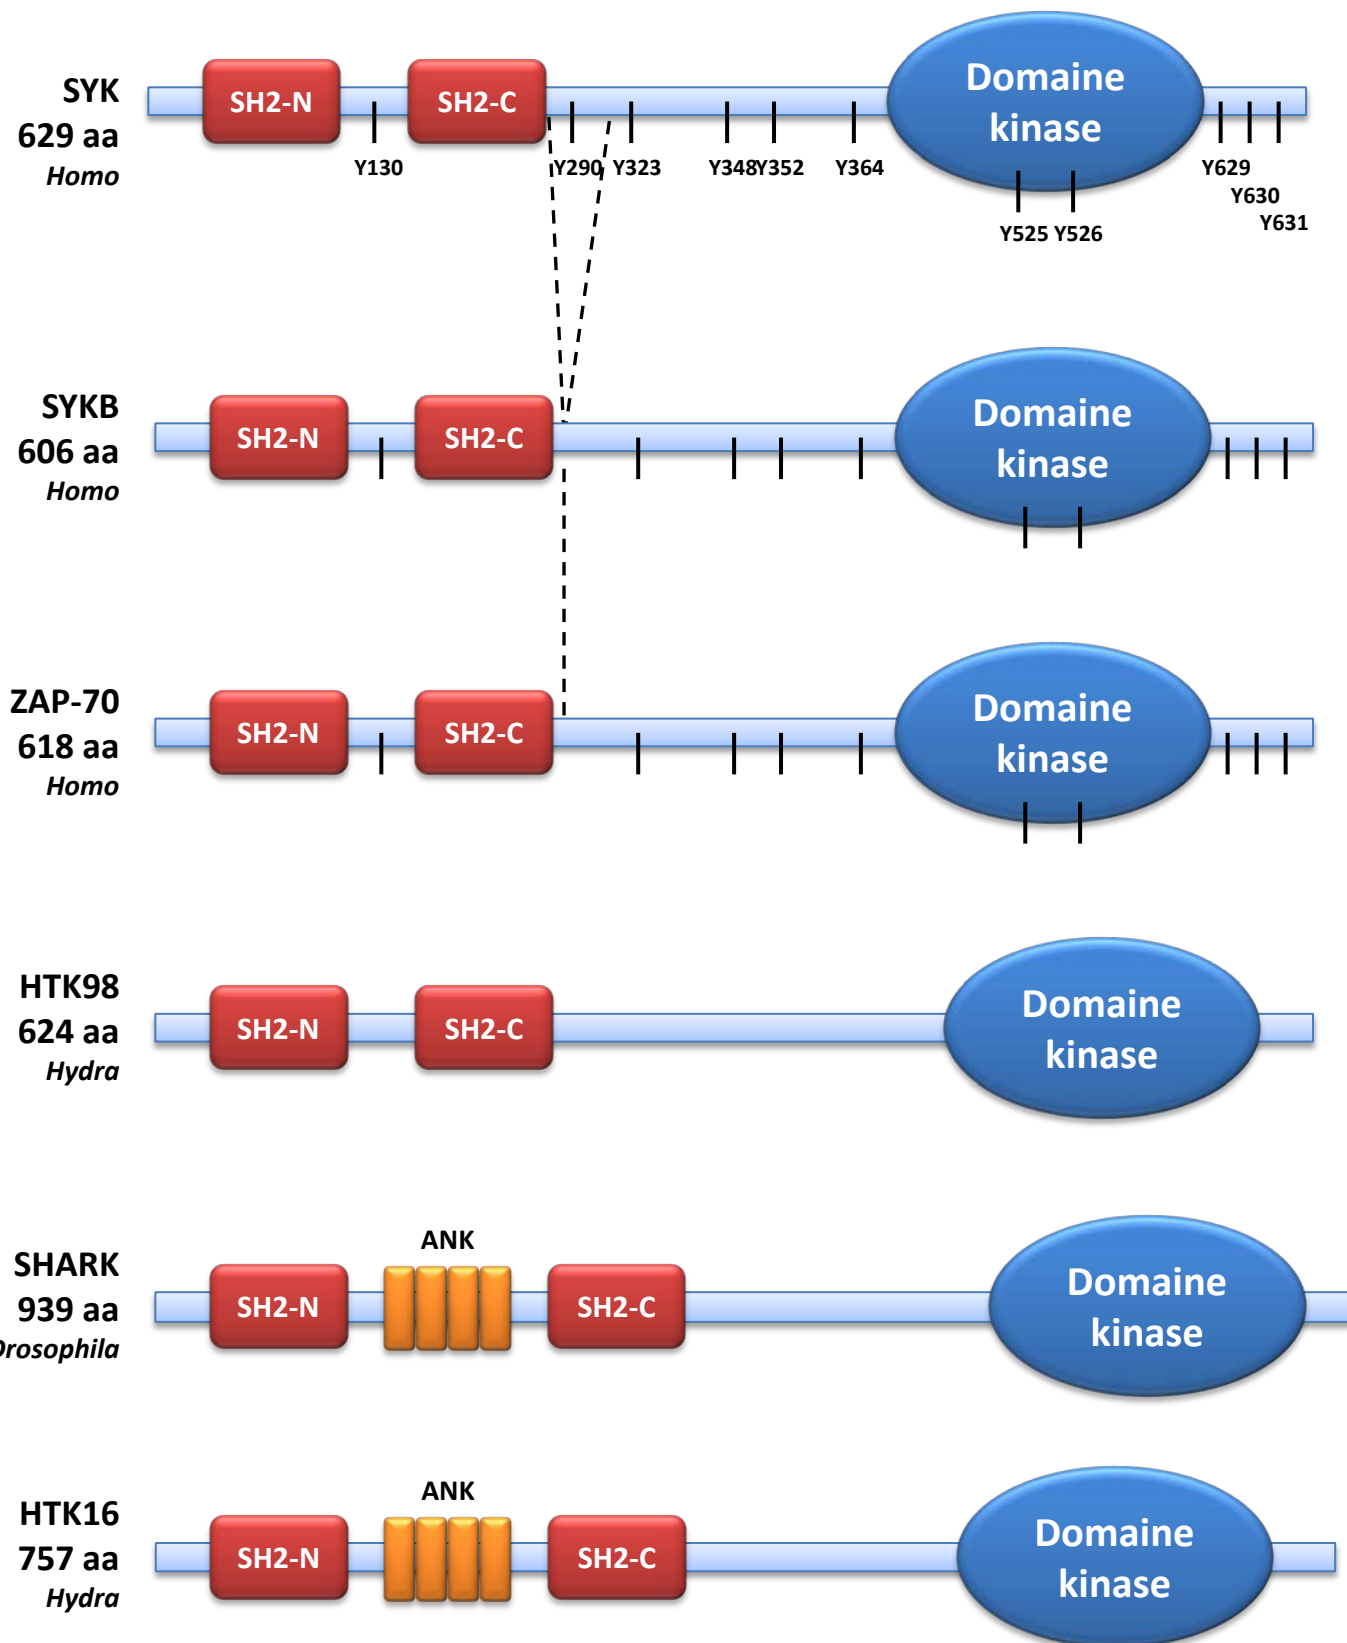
SYK
629 aa
Homo

SH2-N
SH2-C
Domaine kinase
Y130
Y290
Y323
Y348
Y352
Y364
Y525
Y526
Y629
Y630
Y631

SYKB
606 aa
Homo

SH2-N
SH2-C
Domaine kinase

ZAP-70
618 aa
Homo

SH2-N
SH2-C
Domaine kinase

HTK98
624 aa
Hydra

SH2-N
SH2-C
Domaine kinase

SHARK
939 aa
Drosophila

SH2-N
ANK
SH2-C
Domaine kinase

HTK16
757 aa
Hydra

SH2-N
ANK
SH2-C
Domaine kinase